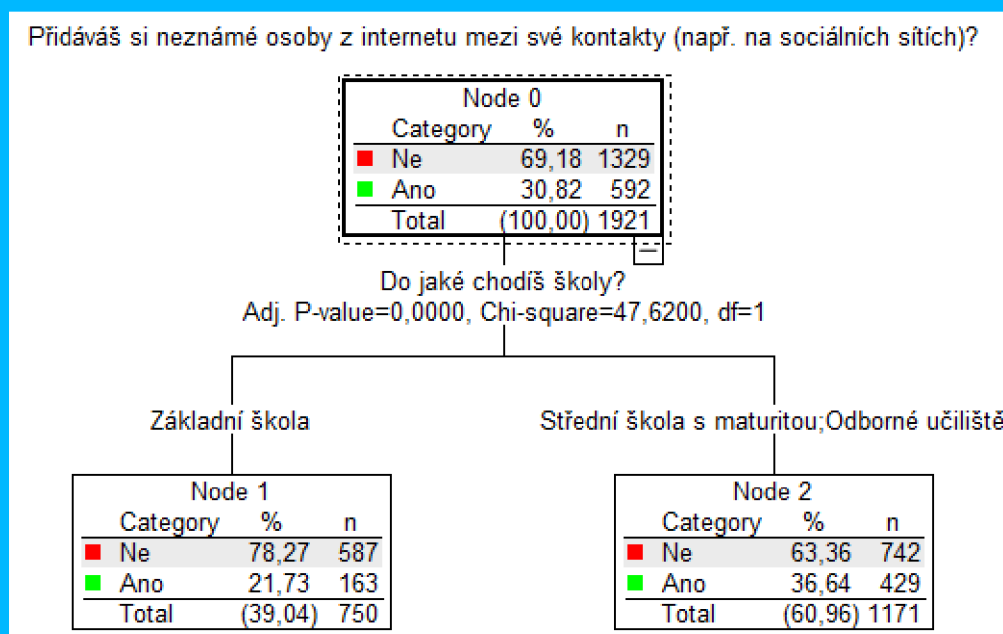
Přidáváš si neznámé osoby z internetu mezi své kontakty (např. na sociálních sítích)?

Node 0

| Category | % | n |
|---|---|---|
| Ne | 69,18 | 1329 |
| Ano | 30,82 | 592 |
| Total | (100,00) | 1921 |

Do jaké chodíš školy?
Adj. P-value=0,0000, Chi-square=47,6200, df=1

Základní škola

Střední škola s maturitou;Odborné učiliště

Node 1

| Category | % | n |
|---|---|---|
| Ne | 78,27 | 587 |
| Ano | 21,73 | 163 |
| Total | (39,04) | 750 |

Node 2

| Category | % | n |
|---|---|---|
| Ne | 63,36 | 742 |
| Ano | 36,64 | 429 |
| Total | (60,96) | 1171 |